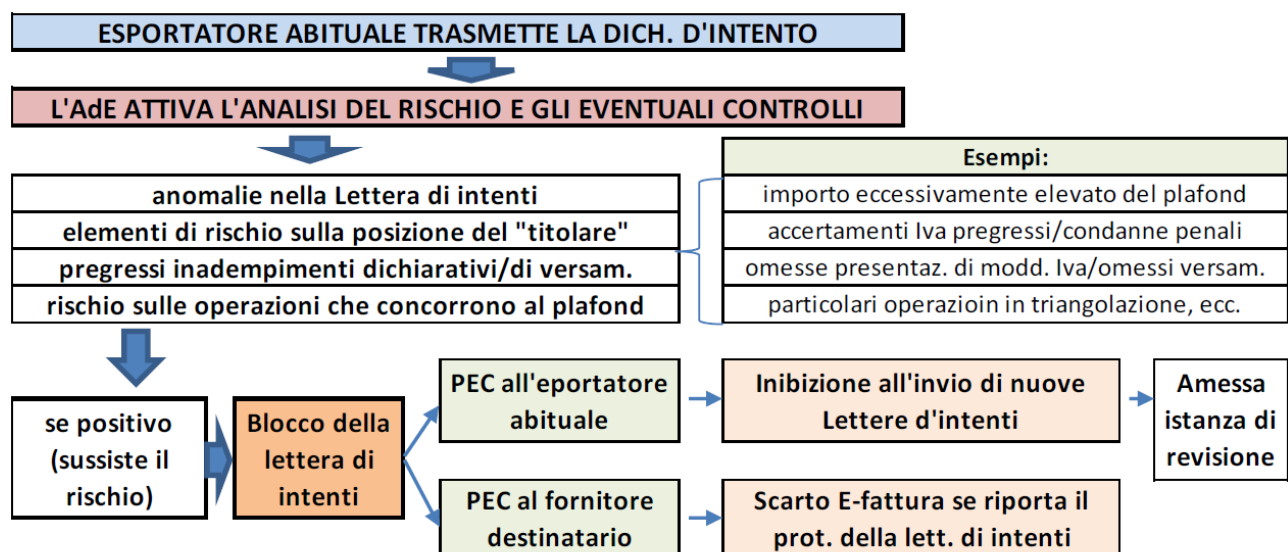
ESPORTATORE ABITUALE TRASMETTE LA DICH. D'INTENTO

L'AdE ATTIVA L'ANALISI DEL RISCHIO E GLI EVENTUALI CONTROLLI

anomalie nella Lettera di intenti
elementi di rischio sulla posizione del "titolare"
pregressi inadempimenti dichiarativi/di versam.
rischio sulle operazioni che concorrono al plafond

| Esempi: |
|---|
| importo eccessivamente elevato del plafond |
| accertamenti Iva pregressi/condanne penali |
| omesse presentaz. di modd. Iva/omessi versam. |
| particolari operazioin in triangolazione, ecc. |

se positivo (sussiste il rischio)

Blocco della lettera di intenti

PEC all'eportatore abituale

Inibizione all'invio di nuove Lettere d'intenti

Amessa istanza di revisione

PEC al fornitore destinatario

Scarto E-fattura se riporta il prot. della lett. di intenti